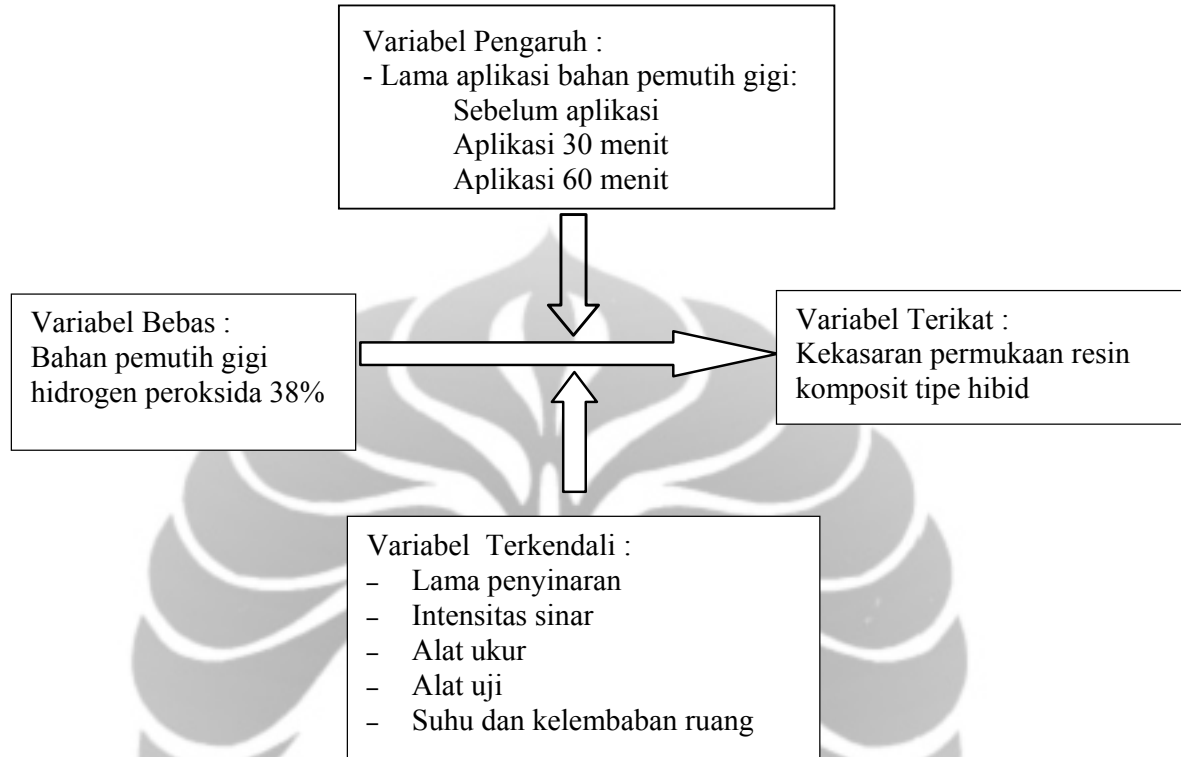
Variabel Pengaruh :
- Lama aplikasi bahan pemutih gigi:
Sebelum aplikasi
Aplikasi 30 menit
Aplikasi 60 menit

Variabel Bebas :
Bahan pemutih gigi hidrogen peroksida 38%

Variabel Terikat :
Kekasaran permukaan resin komposit tipe hibid

Variabel Terkendali :
- Lama penyinaran
- Intensitas sinar
- Alat ukur
- Alat uji
- Suhu dan kelembaban ruang